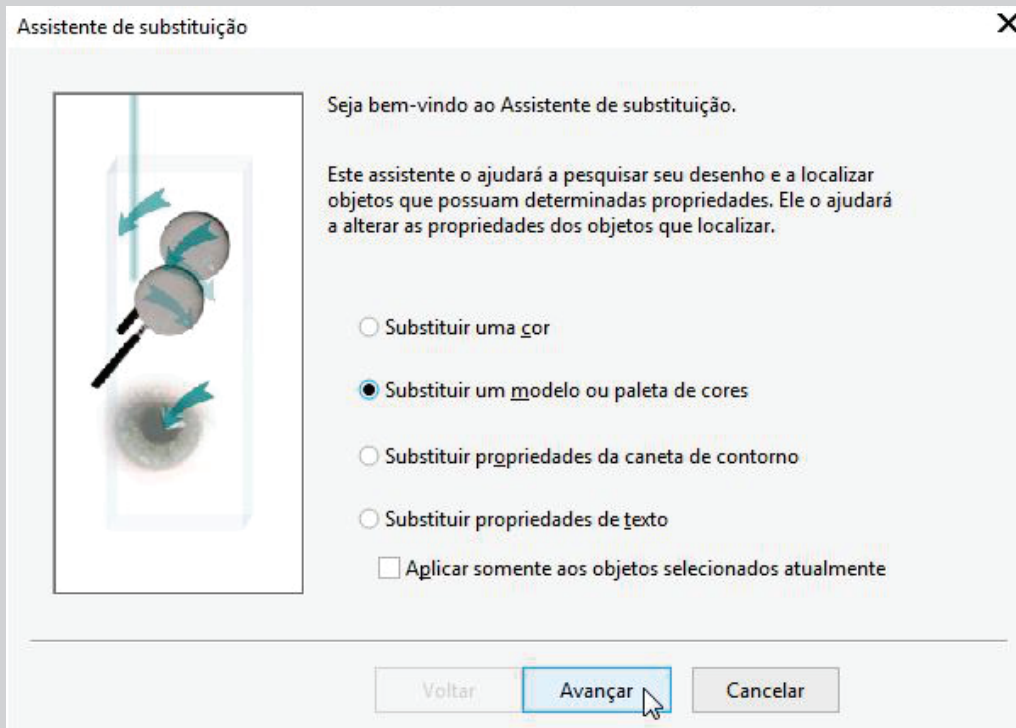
Assistente de substituição

Seja bem-vindo ao Assistente de substituição.

Este assistente o ajudará a pesquisar seu desenho e a localizar objetos que possuam determinadas propriedades. Ele o ajudará a alterar as propriedades dos objetos que localizar.

Substituir uma cor

Substituir um modelo ou paleta de cores

Substituir propriedades da caneta de contorno

Substituir propriedades de texto

Aplicar somente aos objetos selecionados atualmente

Voltar

Avançar

Cancelar